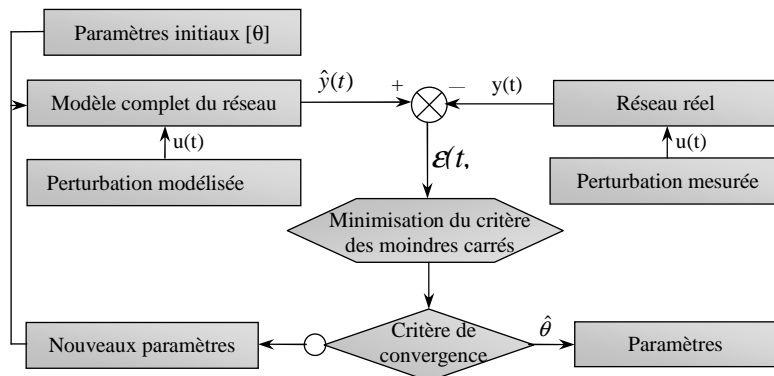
Paramètres initiaux [θ]

Modèle complet du réseau

$\hat{y}(t)$

+

—

y(t)

Réseau réel

u(t)

u(t)

Perturbation modélisée

$\varepsilon(t,$

Perturbation mesurée

Minimisation du critère des moindres carrés

Nouveaux paramètres

Critère de convergence

$\hat{\theta}$

Paramètres